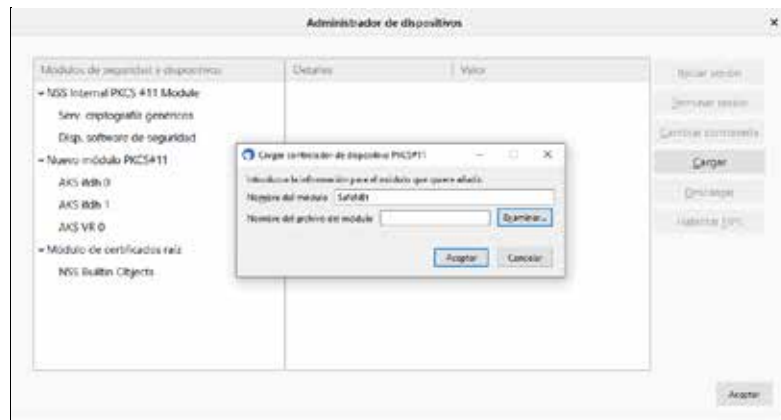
Administrador de dispositivos

×

Módulos de seguridad y dispositivos

Detalles

Valor

▾ NSS Internal PKCS #11 Module

Serv. criptografía genéricos

Disp. software de seguridad

▾ Nuevo módulo PKCS#11

AKS ifdh 0

AKS ifdh 1

AKS VR 0

▾ Módulo de certificados raíz

NSS Builtin Objects

Iniciar sesión

Terminar sesión

Cambiar contraseña

Cargar

Descargar

Habilitar FIPS

Cargar controlador de dispositivo PKCS#11

Introduzca la información para el módulo que quiere añadir.

Nombre del módulo: SafeNet

Nombre del archivo del módulo

Examinar...

Aceptar

Cancelar

Aceptar